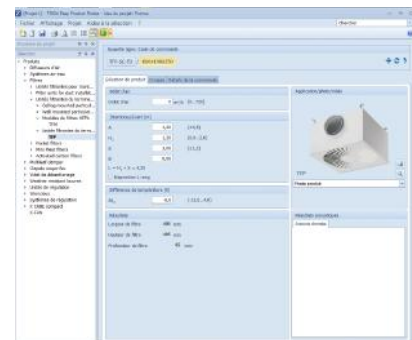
Projet 1 - TROX Easy Product Finder - Gain de produit Promos

Fichier Affichage Projet Aide à la sélection ?

Sélection

Produits
Diffuseurs d'air
Systèmes air-eau
Filtres
Unités filtrantes pour murs...
Filtre sortie for duct installat...
Unités filtrantes de la tente...
Unités filtrantes de plafond...
Module de filtres HEPA
TFA
Unités filtrantes de ex...
TFP
Pocket filters
Mini Pleat filters
Activated carbon filters
Multileaf damper
Clapets coupe-feu
Volet de désenfumage
Silencieux
Unités de régulation
Silencieux
Systèmes de régulation
X-CUBE compact
X-Cube

Nouvelle ligne: Gain de commande

TFP-DL-TD / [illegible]

Sélection de produit | Groupes | Détails de la commande

Débit d'air
Débit d'air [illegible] m³/h [0...705]

Dimensions [mm]
A 5,00 [10,0]
H 1,00 [0,0...1,0]
B 1,00 [11,0]
5,00
L = H L + 5 = 5,00
Dimension L rang

Différence de température [K]
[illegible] 6,0 [-12,0...10,0]

Résultats
Longueur de filtre 400 mm
Hauteur du filtre 400 mm
Profondeur de filtre 45 mm

Aperçu du produit

TFP
Plaque produit

Résultats acoustiques
Données acoustiques